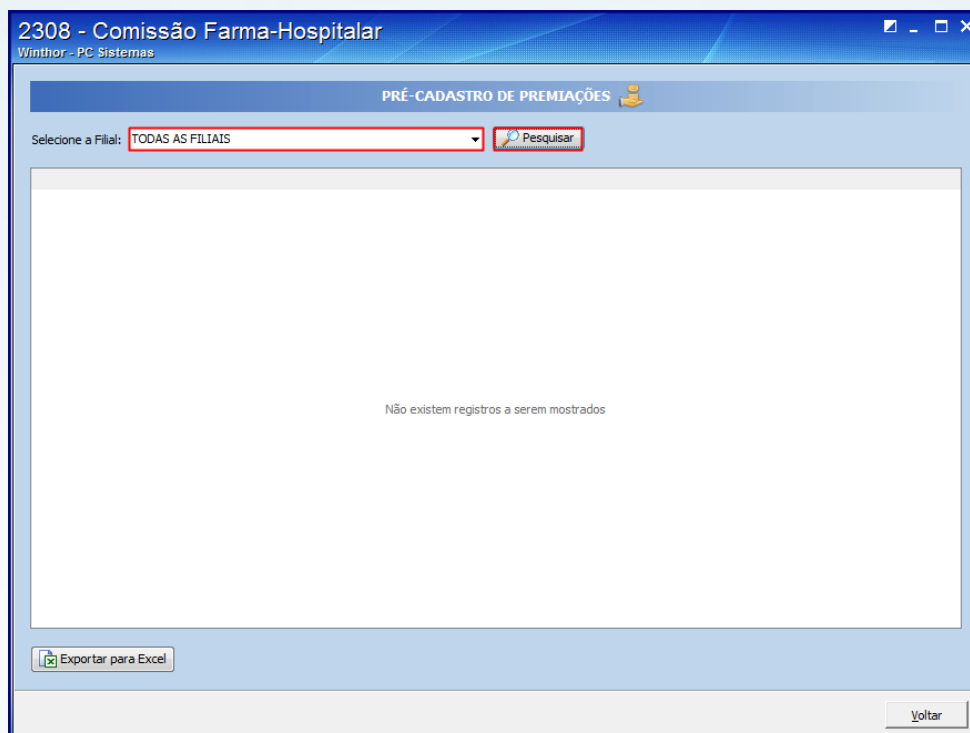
2308 - Comissão Farma-Hospitalar
Winthor - PC Sistemas

PRÉ-CADASTRO DE PREMIAÇÕES

Selecione a Filial: TODAS AS FILIAIS

Pesquisar

Não existem registros a serem mostrados

Exportar para Excel

Voltar